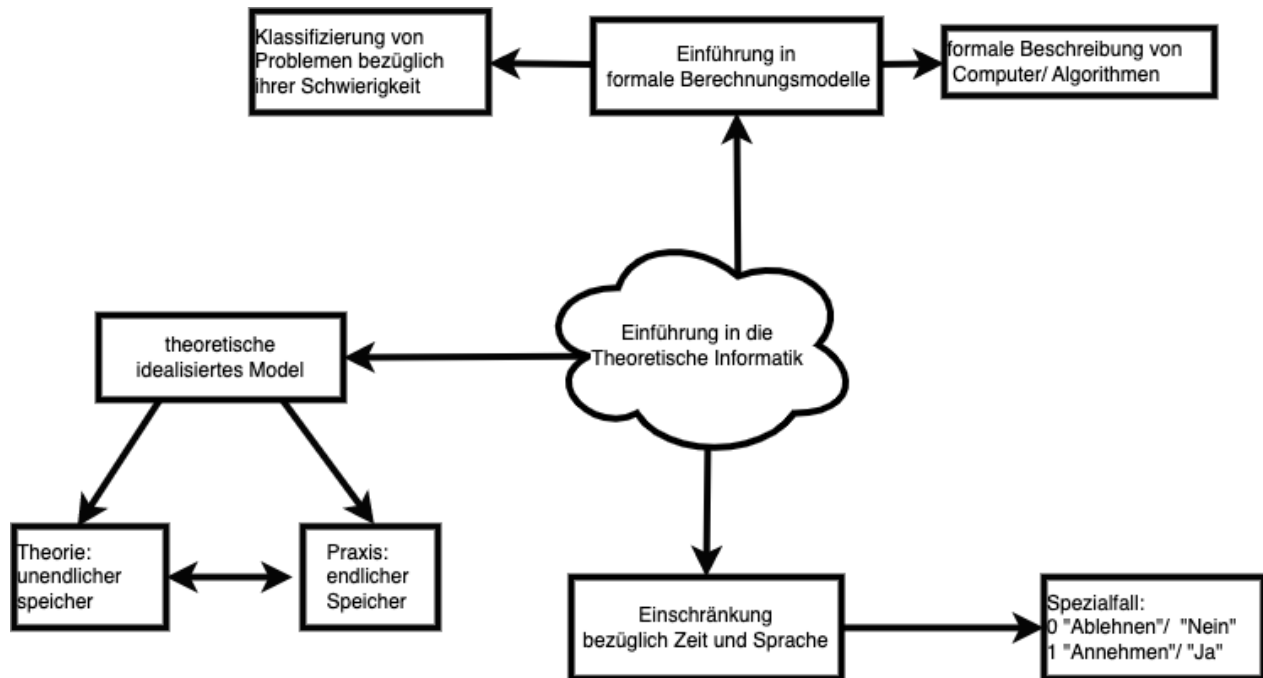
Klassifizierung von Problemen bezüglich ihrer Schwierigkeit

Einführung in formale Berechnungsmodelle

formale Beschreibung von Computer/ Algorithmen

Einführung in die Theoretische Informatik

theoretische idealisiertes Model

Theorie: unendlicher speicher

Praxis: endlicher Speicher

Einschränkung bezüglich Zeit und Sprache

Spezialfall:
0 "Ablehnen"/ "Nein"
1 "Annehmen"/ "Ja"